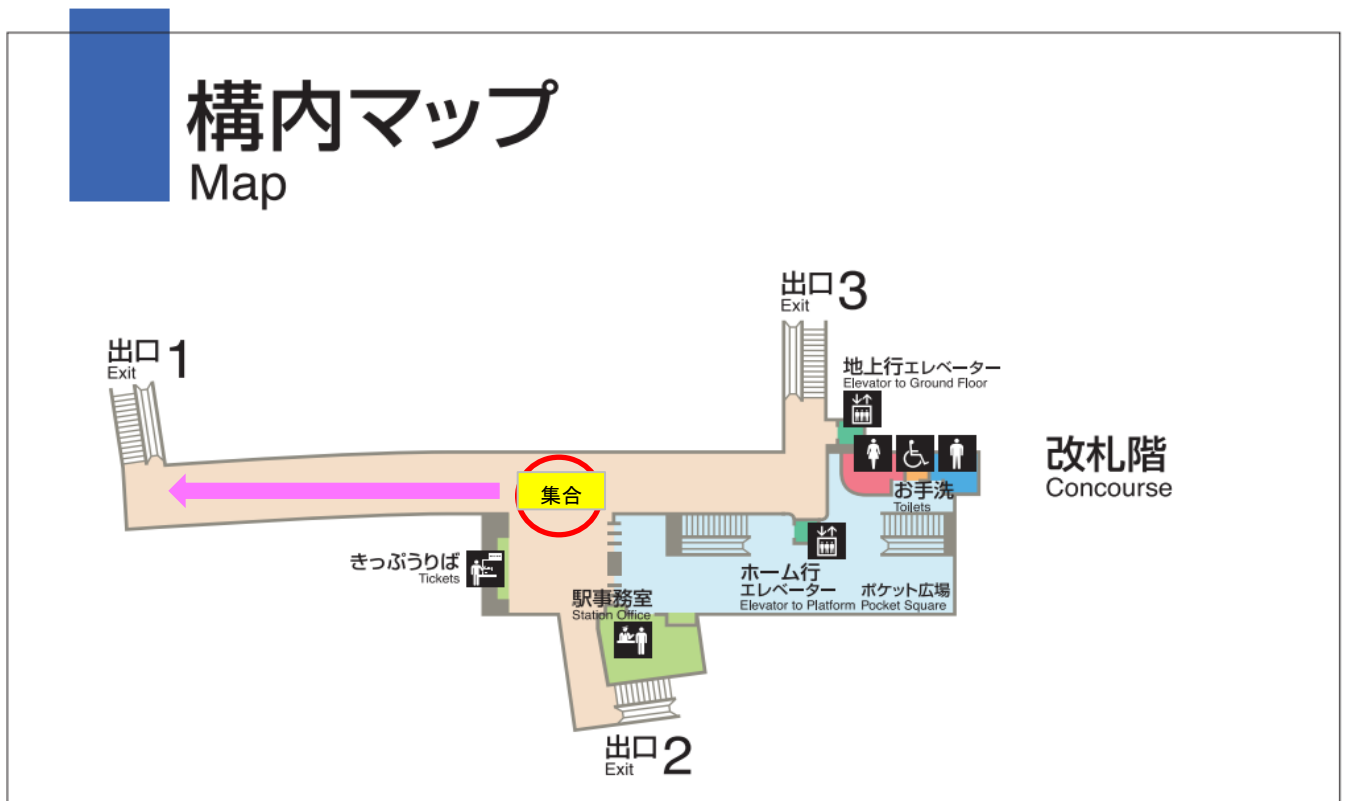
構内マップ
Map

出口 3
Exit

地上行エレベーター
Elevator to Ground Floor

出口 1
Exit

改札階
Concourse

集合

お手洗
Toilets

きっぷうりば
Tickets

ホーム行
エレベーター
Elevator to Platform

ポケット広場
Pocket Square

駅事務室
Station Office

出口 2
Exit